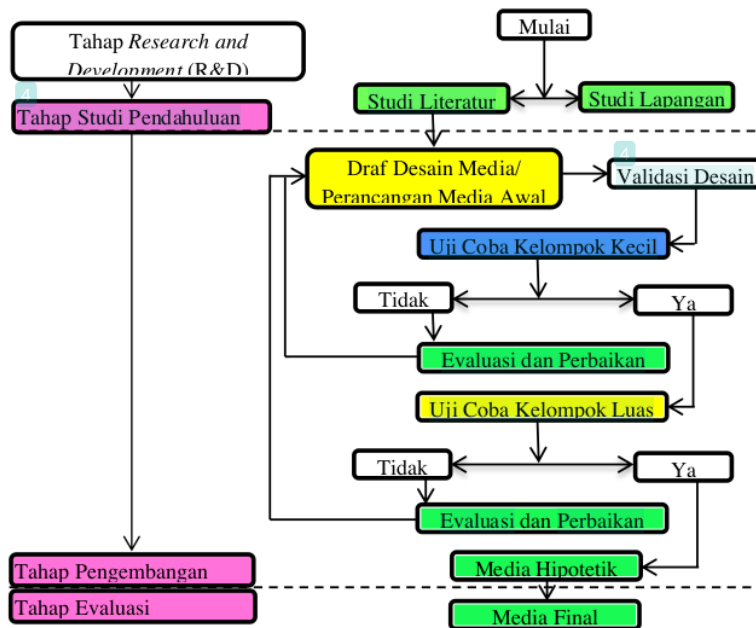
Tahap *Research and Development* (R&D)

4

Tahap Studi Pendahuluan

Mulai

Studi Literatur

Studi Lapangan

Draf Desain Media/ Perancangan Media Awal

4

Validasi Desain

Uji Coba Kelompok Kecil

Tidak

Ya

Evaluasi dan Perbaikan

Uji Coba Kelompok Luas

Tidak

Ya

Evaluasi dan Perbaikan

Tahap Pengembangan

Media Hipotetik

Tahap Evaluasi

Media Final